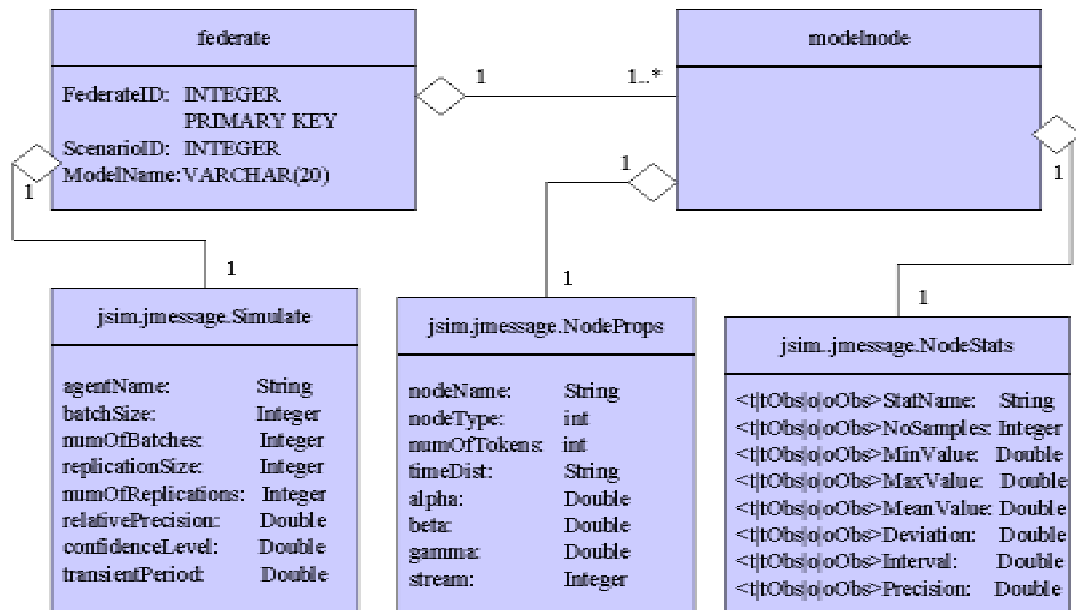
federate

FederateID: INTEGER PRIMARY KEY
ScenarioID: INTEGER
ModelName: VARCHAR(20)

1

1..*

modelnode

1

1

1

1

1

1

jsim.jmessage.Simulate

| | |
|---|---|
| agentName: | String |
| batchSize: | Integer |
| numOfBatches: | Integer |
| replicationSize: | Integer |
| numOfReplications: | Integer |
| relativePrecision: | Double |
| confidenceLevel: | Double |
| transientPeriod: | Double |

jsim.jmessage.NodeProps

| | |
|---|---|
| nodeName: | String |
| nodeType: | int |
| numOfTokens: | int |
| timeDist: | String |
| alpha: | Double |
| beta: | Double |
| gamma: | Double |
| stream: | Integer |

jsim.jmessage.NodeStats

| | |
|---|---|
| <t\|tObs\|o\|oObs>StatName: | String |
| <t\|tObs\|o\|oObs>NoSamples: | Integer |
| <t\|tObs\|o\|oObs>MinValue: | Double |
| <t\|tObs\|o\|oObs>MaxValue: | Double |
| <t\|tObs\|o\|oObs>MeanValue: | Double |
| <t\|tObs\|o\|oObs>Deviation: | Double |
| <t\|tObs\|o\|oObs>Interval: | Double |
| <t\|tObs\|o\|oObs>Precision: | Double |